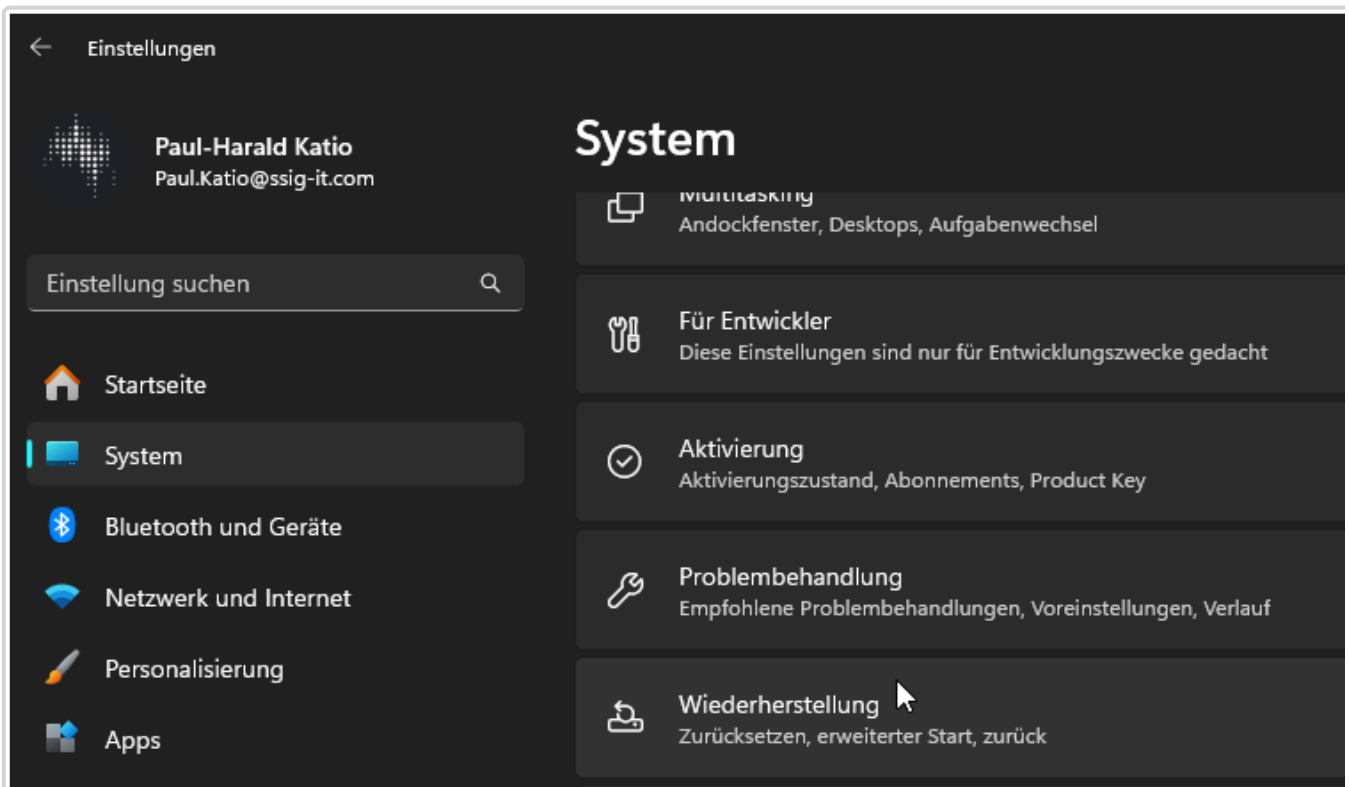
Einstellungen

Paul-Harald Katio
Paul.Katio@ssig-it.com

Einstellung suchen

Startseite

System

Bluetooth und Geräte

Netzwerk und Internet

Personalisierung

Apps

System

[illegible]
Andockfenster, Desktops, Aufgabenwechsel

Für Entwickler
Diese Einstellungen sind nur für Entwicklungszwecke gedacht

Aktivierung
Aktivierungszustand, Abonnements, Product Key

Problembehandlung
Empfohlene Problembehandlungen, Voreinstellungen, Verlauf

Wiederherstellung
Zurücksetzen, erweiterter Start, zurück